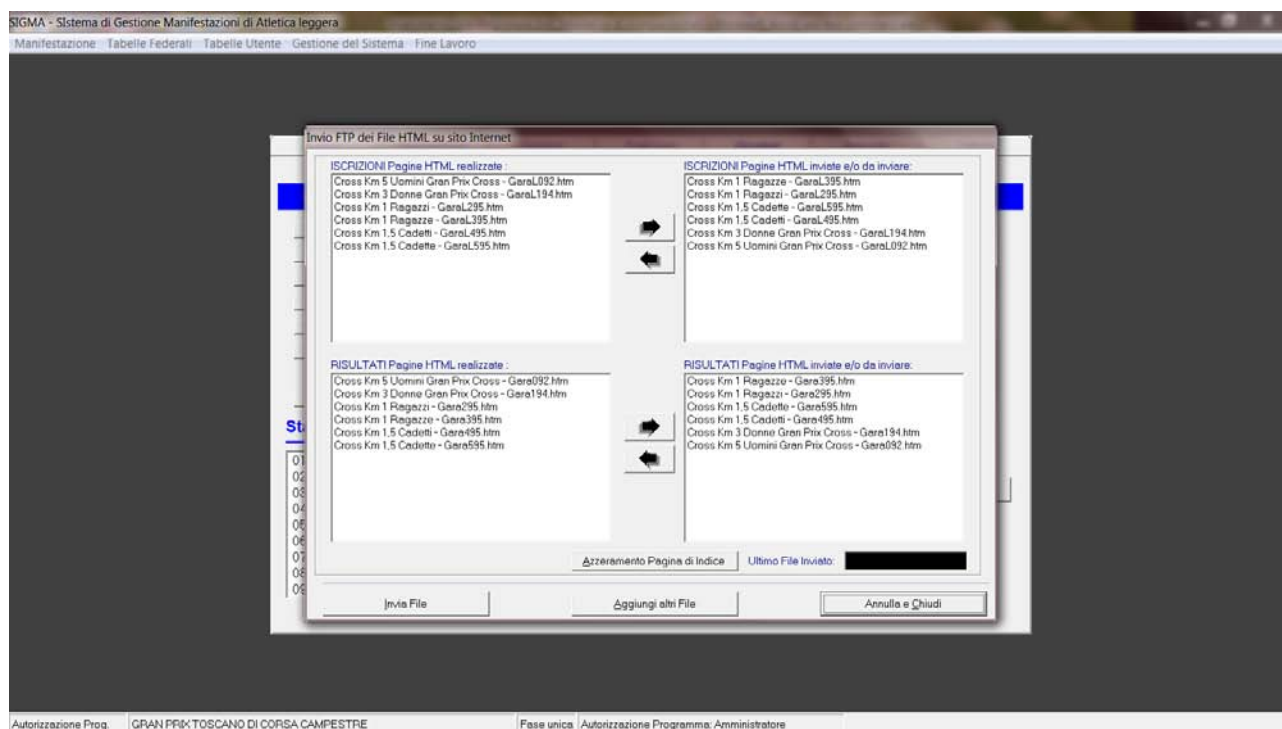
SIGMA - Sistema di Gestione Manifestazioni di Atletica leggera

Manifestazione Tabelle Federali Tabelle Utente Gestione del Sistema Fine Lavoro

Invio FTP dei File HTML su sito Internet

ISCRIZIONI Pagine HTML realizzate :
Cross Km 5 Uomini Gran Prix Cross - GaraL092.htm
Cross Km 3 Donne Gran Prix Cross - GaraL194.htm
Cross Km 1 Ragazzi - GaraL295.htm
Cross Km 1 Ragazze - GaraL395.htm
Cross Km 1,5 Cadetti - GaraL495.htm
Cross Km 1,5 Cadette - GaraL595.htm

ISCRIZIONI Pagine HTML inviate e/o da inviare:
Cross Km 1 Ragazze - GaraL395.htm
Cross Km 1 Ragazzi - GaraL295.htm
Cross Km 1,5 Cadette - GaraL595.htm
Cross Km 1,5 Cadetti - GaraL495.htm
Cross Km 3 Donne Gran Prix Cross - GaraL194.htm
Cross Km 5 Uomini Gran Prix Cross - GaraL092.htm

RISULTATI Pagine HTML realizzate :
Cross Km 5 Uomini Gran Prix Cross - Gara092.htm
Cross Km 3 Donne Gran Prix Cross - Gara194.htm
Cross Km 1 Ragazzi - Gara295.htm
Cross Km 1 Ragazze - Gara395.htm
Cross Km 1,5 Cadetti - Gara495.htm
Cross Km 1,5 Cadette - Gara595.htm

RISULTATI Pagine HTML inviate e/o da inviare:
Cross Km 1 Ragazze - Gara395.htm
Cross Km 1 Ragazzi - Gara295.htm
Cross Km 1,5 Cadette - Gara595.htm
Cross Km 1,5 Cadetti - Gara495.htm
Cross Km 3 Donne Gran Prix Cross - Gara194.htm
Cross Km 5 Uomini Gran Prix Cross - Gara092.htm

St
01
02
03
04
05
06
07
08
09

Azzeramento Pagina di Indice Ultimo File Inviato:

Invia File Aggiungi altri File Annulla e Chiudi

Autorizzazione Prog. GRAN PRIX TOSCANO DI CORSA CAMPESTRE Fase unica Autorizzazione Programma: Amministratore